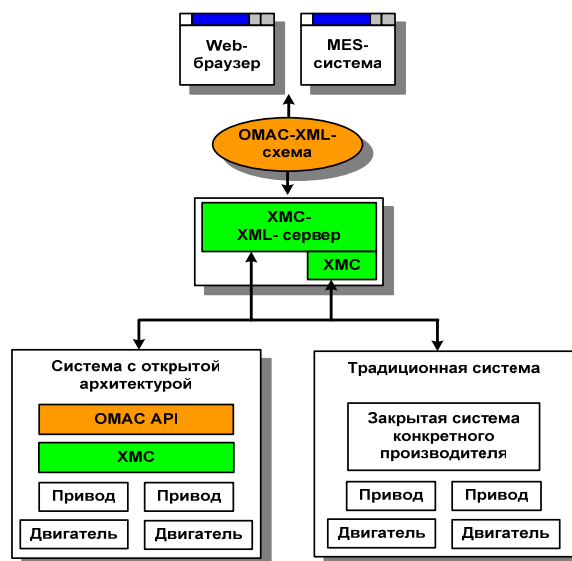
Web-браузер

MES-система

OMAC-XML-схема

XMC-XML- сервер

XMC

Система с открытой архитектурой

OMAC API

XMC

Привод

Привод

Двигатель

Двигатель

Традиционная система

Закрытая система конкретного производителя

Привод

Привод

Двигатель

Двигатель